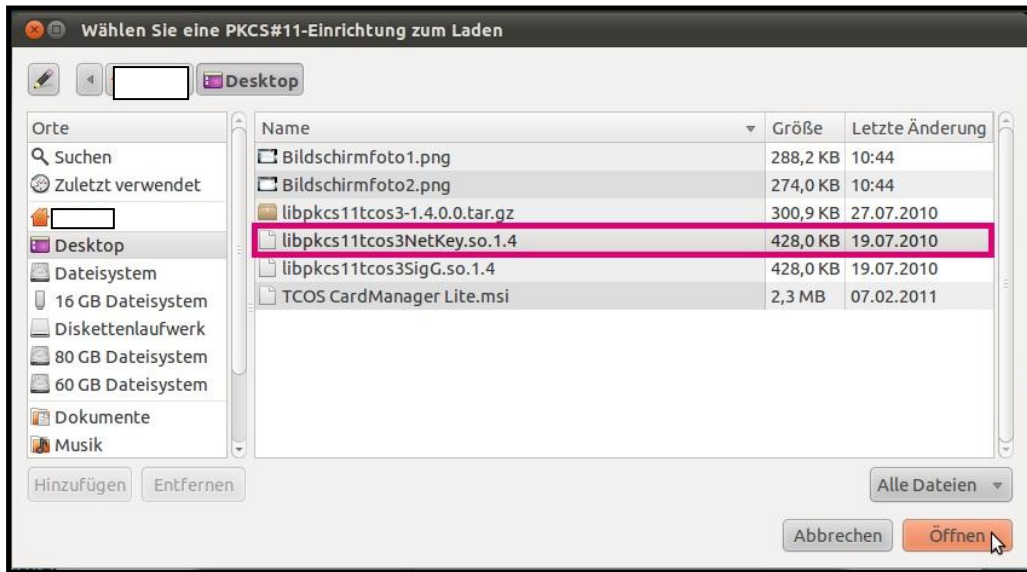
Wählen Sie eine PKCS#11-Einrichtung zum Laden

Desktop

Orte
Suchen
Zuletzt verwendet
Desktop
Dateisystem
16 GB Dateisystem
Diskettenlaufwerk
80 GB Dateisystem
60 GB Dateisystem
Dokumente
Musik

| Name | Größe | Letzte Änderung |
|---|---|---|
| Bildschirmfoto1.png | 288,2 KB | 10:44 |
| Bildschirmfoto2.png | 274,0 KB | 10:44 |
| libpkcs11tcos3-1.4.0.0.tar.gz | 300,9 KB | 27.07.2010 |
| libpkcs11tcos3NetKey.so.1.4 | 428,0 KB | 19.07.2010 |
| libpkcs11tcos3SigG.so.1.4 | 428,0 KB | 19.07.2010 |
| TCOS CardManager Lite.msi | 2,3 MB | 07.02.2011 |

Hinzufügen Entfernen

Alle Dateien

Abbrechen Öffnen